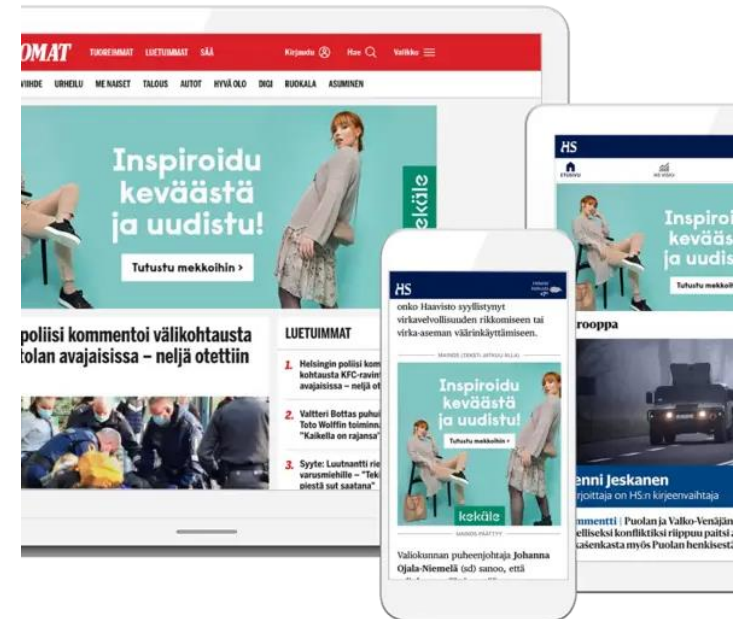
OMAT TUOREIMMAT LUETUIMMAT SÄÄ Kirjaudu Hae Valikko

VIHDE URHEILU MENAISET TALOUS AUTOT HYVÄ OLO DIGI RUOKALA ASUMINEN

Inspiroidu keväästä ja uudistu!

Tutustu mekkoihin ›

kekäle

poliisi kommentoi välikohtausta tolan avajaisissa – neljä otettiin

LUETUIMMAT

1. Helsingin poliisi kom kohtausta KFC-ravin avajaisissa – neljä ot

2. Valtteri Bottas puhu Toto Wolffin toiminn "Kaikella on rajansa"

3. Syyte: Luutnantti rie varusmiehille – "Tek piestä sut saatana"

HS

HS

onko Haavisto syyllistynyt virkavelvollisuuden rikkomiseen tai virka-aseman väärinkäyttämiseen.

MAINOS (TEKSTI JATKUU ALLA)

Inspiroidu keväästä ja uudistu!

Tutustu mekkoihin ›

kekäle

MAINOS PÄÄTTYY

Valiokunnan puheenjohtaja Johanna Ojala-Niemelä (sd) sanoo, että

Inspiroi keväs ja uudis

Tutustu mekkoih

rooppa

enni Jeskanen

rjoittaja on HS:n kirjeenvaihtaja

mmentti | Puolan ja Valko-Venäjän elliseksi konfliktiksi riippuu paitsi kaseńkasta myös Puolan henkisest